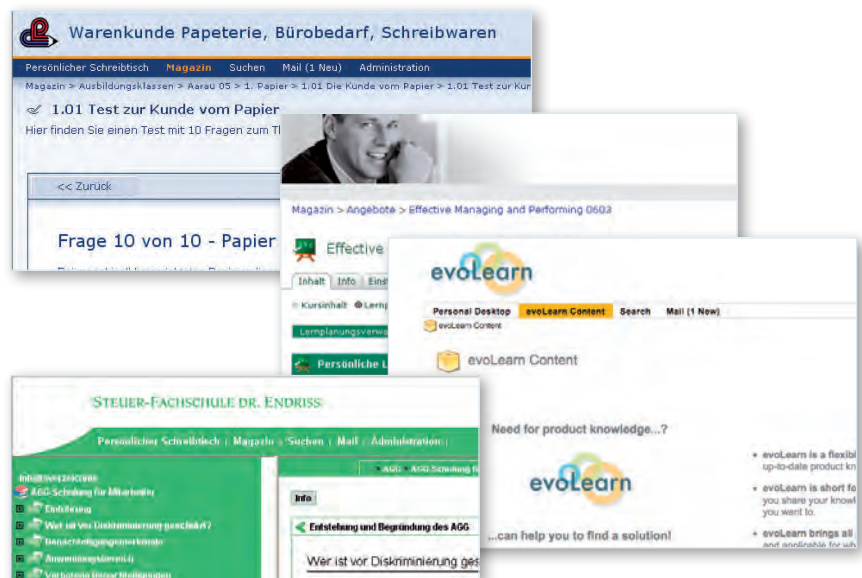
Warenkunde Papeterie, Bürobedarf, Schreibwaren

Persönlicher Schreibtisch Magazin Suchen Mail (1 Neu) Administration

Magazin > Ausbildungsklassen > Aarau 05 > 1. Papier > 1.01 Die Kunde vom Papier > 1.01 Test zur Kun

1.01 Test zur Kunde vom Papier

Hier finden Sie einen Test mit 10 Fragen zum Th

<< Zurück

Frage 10 von 10 - Papier

Magazin > Angebote > Effective Managing and Performing 0603

Effective

Inhalt Info Einst

Kursinhalt Lernp

Lernplanungsverwa

Persönliche L

evoLearn

Personal Desktop evoLearn Content Search Mail (1 New)

evoLearn Content

evoLearn Content

Need for product knowledge...?

evoLearn

...can help you to find a solution!

• evoLearn is a flexibl up-to-date product kn

• evoLearn is short fo you share your knowl you want to.

• evoLearn brings all and applicable for wh

Steuer-Fachschule Dr. Endriss

Persönlicher Schreibtisch | Magazin | Suchen | Mail | Administration

Inhaltsverzeichnis

AGG-Schulung für Mitarbeiter

Einleitung

Wer ist vor Diskriminierung geschützt?

Benachteiligungsmerkmale

Anwendungsbereich

Verbotene Benachteiligungen

AGG AGG-Schulung f

Info

Entstehung und Begründung des AGG

Wer ist vor Diskriminierung ges